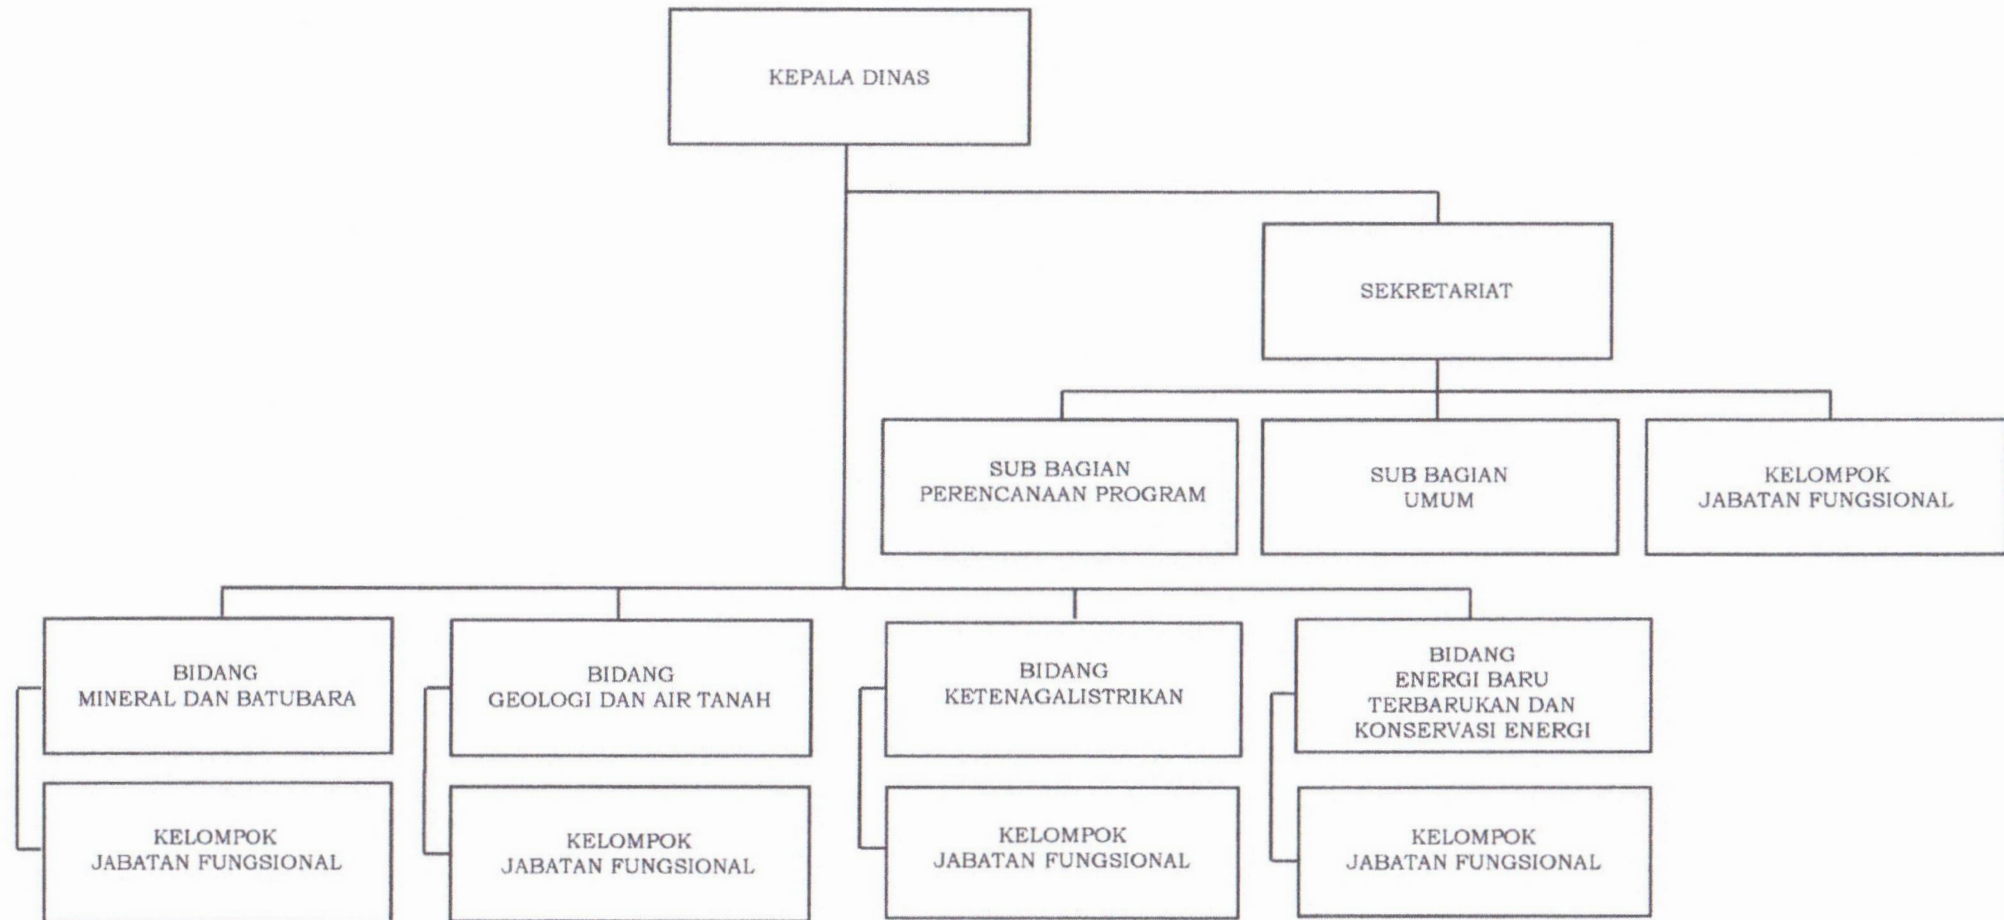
KEPALA DINAS

SEKRETARIAT

SUB BAGIAN
PERENCANAAN PROGRAM

SUB BAGIAN
UMUM

KELOMPOK
JABATAN FUNGSIONAL

BIDANG
MINERAL DAN BATUBARA

KELOMPOK
JABATAN FUNGSIONAL

BIDANG
GEOLOGI DAN AIR TANAH

KELOMPOK
JABATAN FUNGSIONAL

BIDANG
KETENAGALISTRIKAN

KELOMPOK
JABATAN FUNGSIONAL

BIDANG
ENERGI BARU
TERBARUKAN DAN
KONSERVASI ENERGI

KELOMPOK
JABATAN FUNGSIONAL